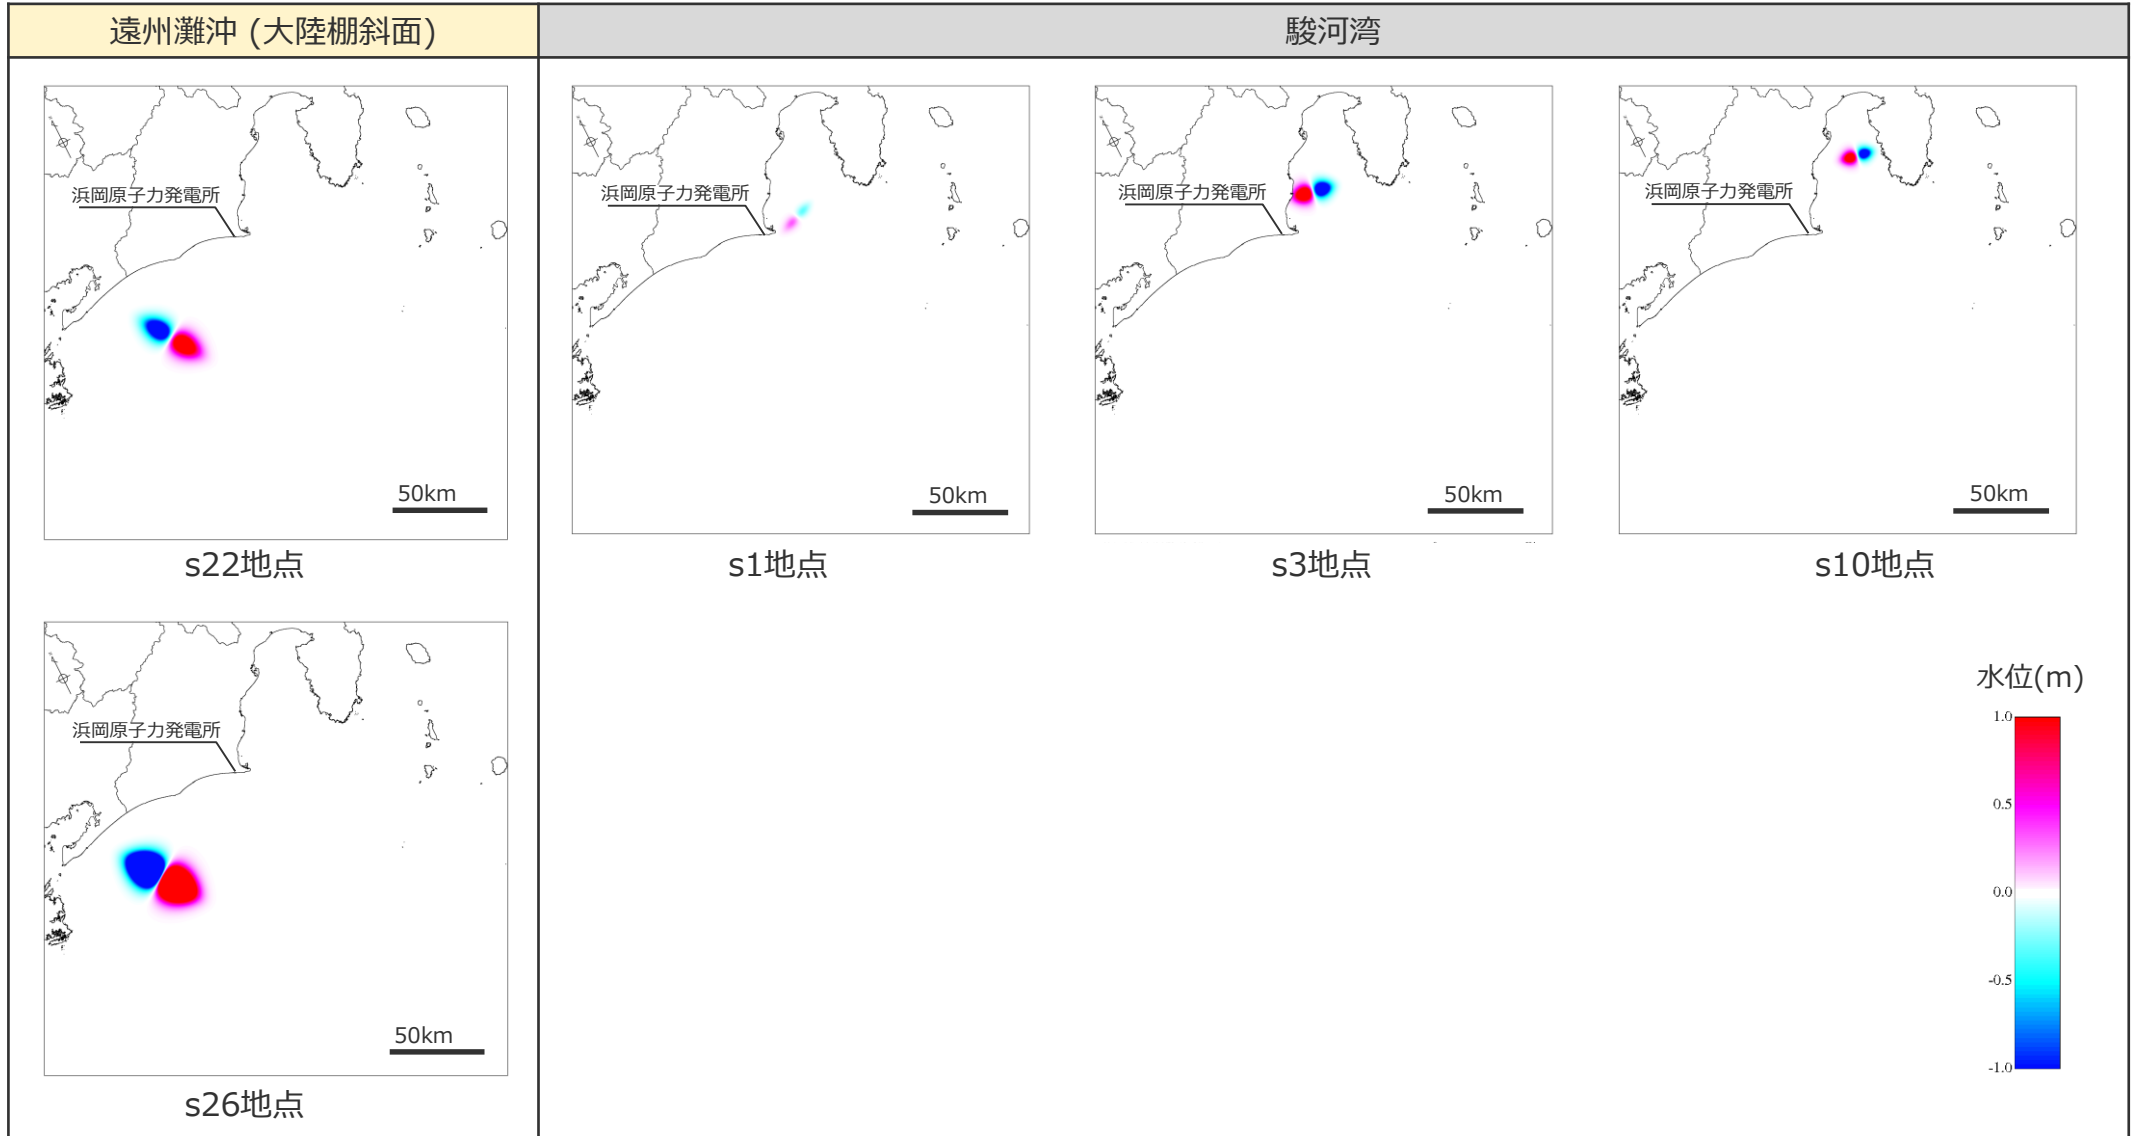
遠州灘沖 (大陸棚斜面)

浜岡原子力発電所

50km

s22地点

浜岡原子力発電所

50km

s26地点

駿河湾

浜岡原子力発電所

50km

s1地点

浜岡原子力発電所

50km

s3地点

浜岡原子力発電所

50km

s10地点

水位(m)

1.0
0.5
0.0
-0.5
-1.0